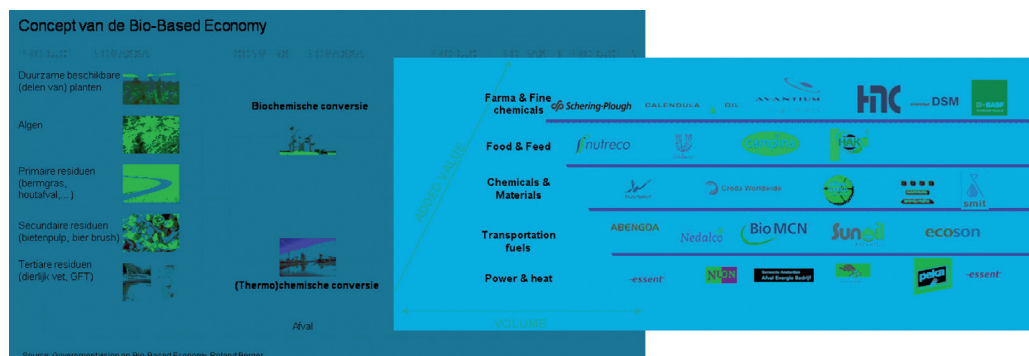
Concept van de Bio-Based Economy

Duurzame beschikbare (delen van) planten

Algen

Primaire residuen (bermgras, houtafval,...)

Secundaire residuen (bietenpulp, bier brush)

Tertiaire residuen (dierlijk vet, GFT)

Biochemische conversie

(Thermo)chemische conversie

Afval

Source: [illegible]

Farma & Fine chemicals

Schering-Plough

CALENDULA

DSM

AVANTIUM

HTC

DSM

BASF

Food & Feed

nutreco

Chemicals & Materials

Croda Worldwide

smit

Transportation fuels

ABENGOA

Nedalco

BioMCN

Sunoil

ecoson

Power & heat

essent

NUON

Afval Energie Bedrijf

essent

VOLUME